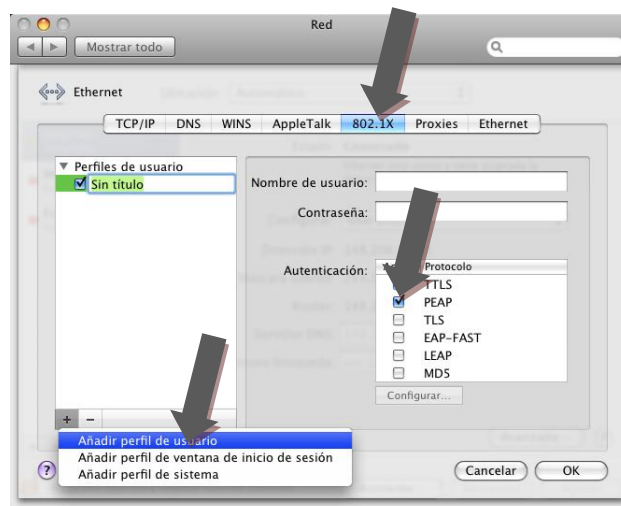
Red

Mostrar todo

Ethernet

TCP/IP | DNS | WINS | AppleTalk | 802.1X | Proxies | Ethernet

▼ Perfiles de usuario
Sin título

Nombre de usuario:

Contraseña:

Autenticación:

| | Protocolo |
|---|---|
| | TTLS |
| ☑ | PEAP |
| ☐ | TLS |
| ☐ | EAP-FAST |
| ☐ | LEAP |
| ☐ | MD5 |

Configurar...

+ −

Añadir perfil de usuario
Añadir perfil de ventana de inicio de sesión
Añadir perfil de sistema

?

Cancelar

OK